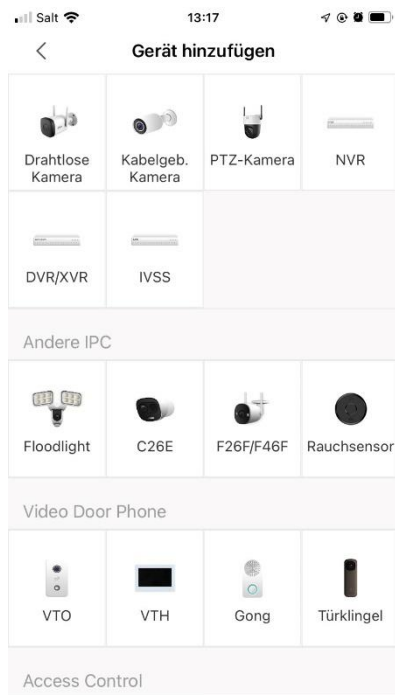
Salt 13:17

<

Gerät hinzufügen

Drahtlose Kamera

Kabelgeb. Kamera

PTZ-Kamera

NVR

DVR/XVR

IVSS

Andere IPC

Floodlight

C26E

F26F/F46F

Rauchsensor

Video Door Phone

VTO

VTH

Gong

Türklingel

Access Control